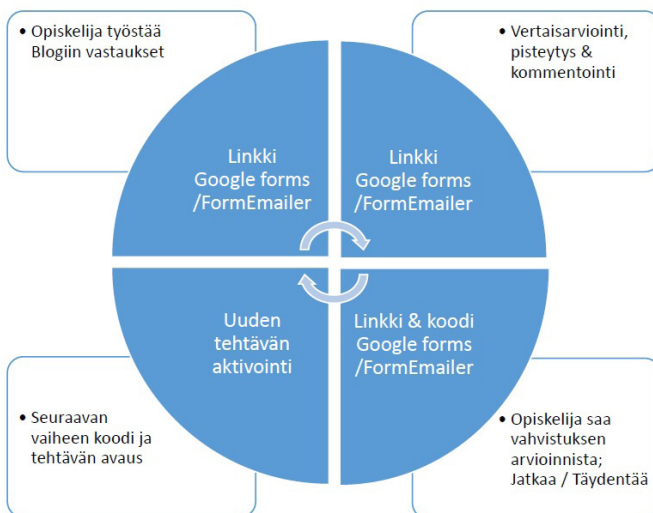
• Opiskelija työstää Blogiin vastaukset

• Vertaisarviointi, pisteytys & kommentointi

Linkki Google forms /FormEmailer

Linkki Google forms /FormEmailer

Uuden tehtävän aktivointi

Linkki & koodi Google forms /FormEmailer

• Seuraavan vaiheen koodi ja tehtävän avaus

• Opiskelija saa vahvistuksen arvioinnista; Jatkaa / Täydentää